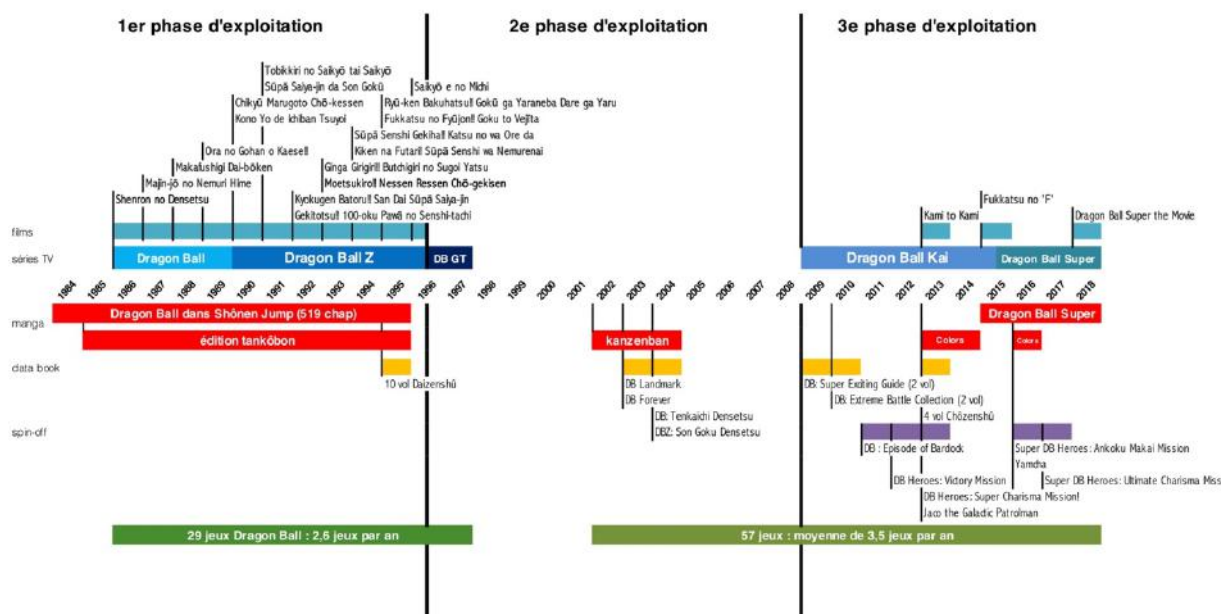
1er phase d'exploitation

2e phase d'exploitation

3e phase d'exploitation

Tobikkiri no Saikyō tai Saikyō
Sūpā Saiya-jin da Son Gokū
Saikyō e no Michi
Chikyū Marugoto Chō-kessen
Ryū-ken Bakuhatsu!! Gokū ga Yaraneba Dare ga Yaru
Kono Yo de Ichiban Tsuyoi
Fukkatsu no Fyūjon!! Goku to Vejīta
Sūpā Senshi Gekiha!! Katsu no wa Ore da
Ora no Gohan o Kaese!!
Kiken na Futari! Sūpā Senshi wa Nemurenai
Makafushigi Dai-bōken
Ginga Girigiri!! Butchigiri no Sugoi Yatsu
Majin-jō no Nemuri Hime
Moetsukiro!! Nessen Ressen Chō-gekisen
Shenron no Densetsu
Kyokugen Batoru!! San Dai Sūpā Saiya-jin
Gekitotsu!! 100-oku Pawā no Senshi-tachi

Fukkatsu no 'F'
Kami to Kami
Dragon Ball Super the Movie

films
séries TV
Dragon Ball
Dragon Ball Z
DB GT
Dragon Ball Kai
Dragon Ball Super

1984 1985 1986 1987 1988 1989 1990 1991 1992 1993 1994 1995 1996 1997 1998 1999 2000 2001 2002 2003 2004 2005 2006 2007 2008 2009 2010 2011 2012 2013 2014 2015 2016 2017 2018

manga
Dragon Ball dans Shōnen Jump (519 chap)
édition tankōbon
kanzenban
Colors
Dragon Ball Super
Colors

data book
10 vol Daizenshū
DB Landmark
DB Forever
DB: Super Exiting Guide (2 vol)
DB: Extreme Battle Collection (2 vol)
4 vol Chōzenshū

spin-off
DB: Tenkaichi Densetsu
DBZ: Son Goku Densetsu
DB : Episode of Bardock
DB Heroes: Victory Mission
DB Heroes: Super Charisma Mission!
Jaco the Galactic Patrolman
Super DB Heroes: Ankoku Makai Mission
Yamcha
Super DB Heroes: Ultimate Charisma Miss

29 jeux Dragon Ball : 2,6 jeux par an
57 jeux : moyenne de 3,5 jeux par an